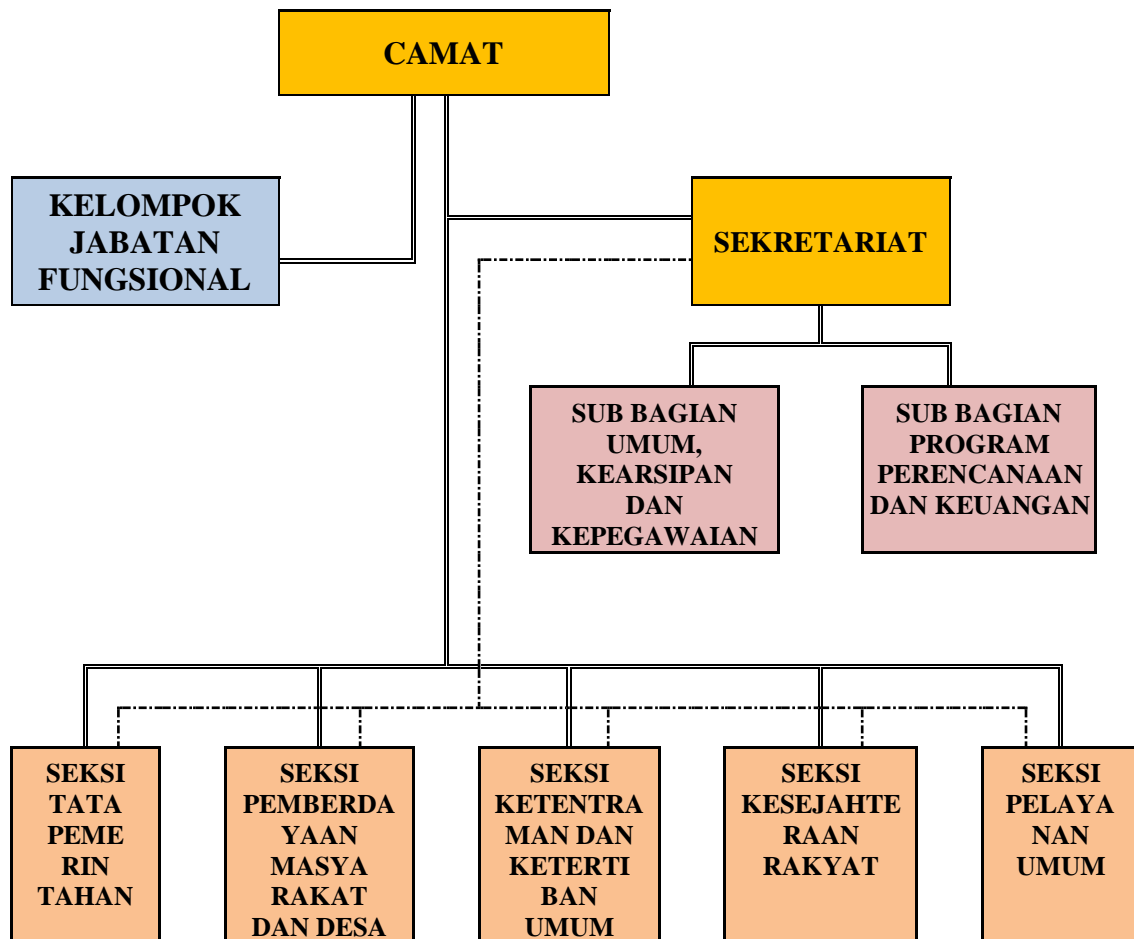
CAMAT

KELOMPOK JABATAN FUNGSIONAL

SEKRETARIAT

SUB BAGIAN UMUM, KEARSIPAN DAN KEPEGAWAIAN

SUB BAGIAN PROGRAM PERENCANAAN DAN KEUANGAN

SEKSI TATA PEME RIN TAHAN

SEKSI PEMBERDA YAAN MASYA RAKAT DAN DESA

SEKSI KETENTRA MAN DAN KETERTI BAN UMUM

SEKSI KESEJAHTE RAAN RAKYAT

SEKSI PELAYA NAN UMUM